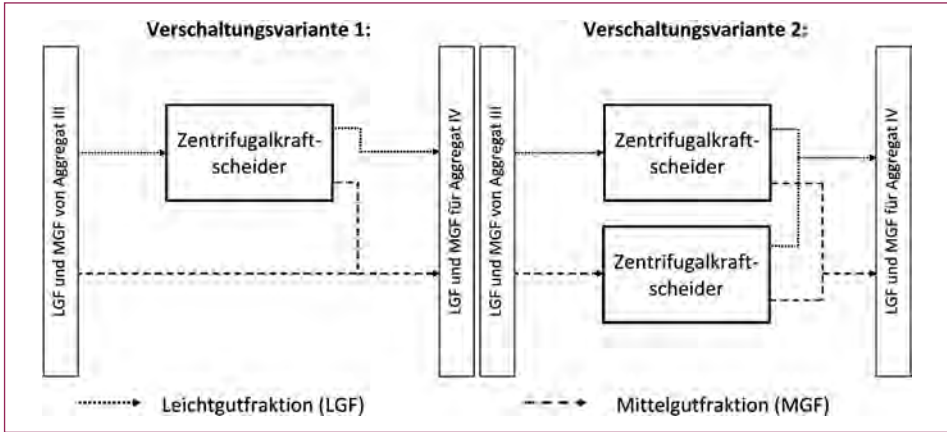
Verschaltungsvariante 1:

LGF und MGF von Aggregat III

Zentrifugalkraftscheider

LGF und MGF für Aggregat IV

Verschaltungsvariante 2:

LGF und MGF von Aggregat III

Zentrifugalkraftscheider

Zentrifugalkraftscheider

LGF und MGF für Aggregat IV

Leichtgutfraktion (LGF)

Mittelgutfraktion (MGF)